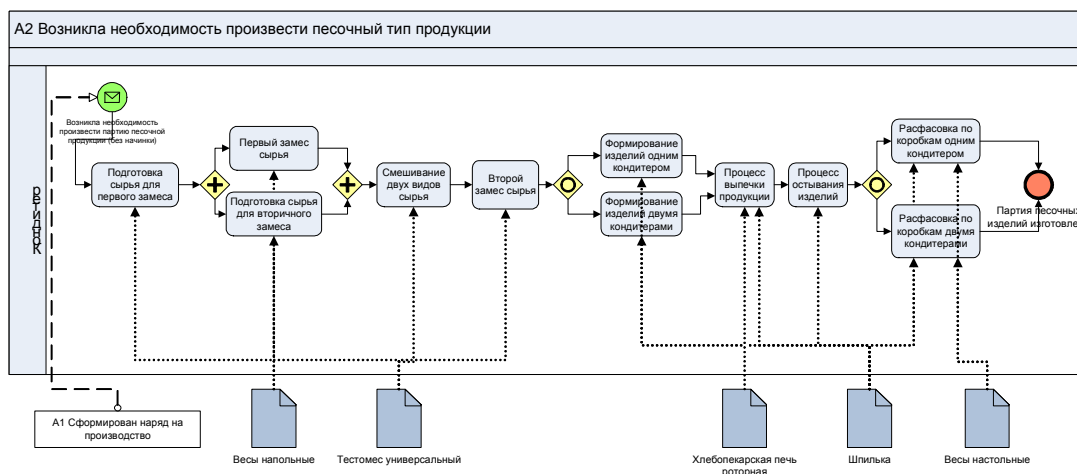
А2 Возникла необходимость произвести песочный тип продукции

Кондитер

Возникла необходимость произвести партию песочной продукции (без начинки)

Подготовка сырья для первого замеса

Первый замес сырья

Подготовка сырья для вторичного замеса

Смешивание двух видов сырья

Второй замес сырья

Формирование изделий одним кондитером

Формирование изделий двумя кондитерами

Процесс выпечки продукции

Процесс остывания изделий

Расфасовка по коробкам одним кондитером

Расфасовка по коробкам двумя кондитерами

Партия песочных изделий изготовле

А1 Сформирован наряд на производство

Весы напольные

Тестомес универсальный

Хлебопекарская печь роторная

Шпилька

Весы настольные